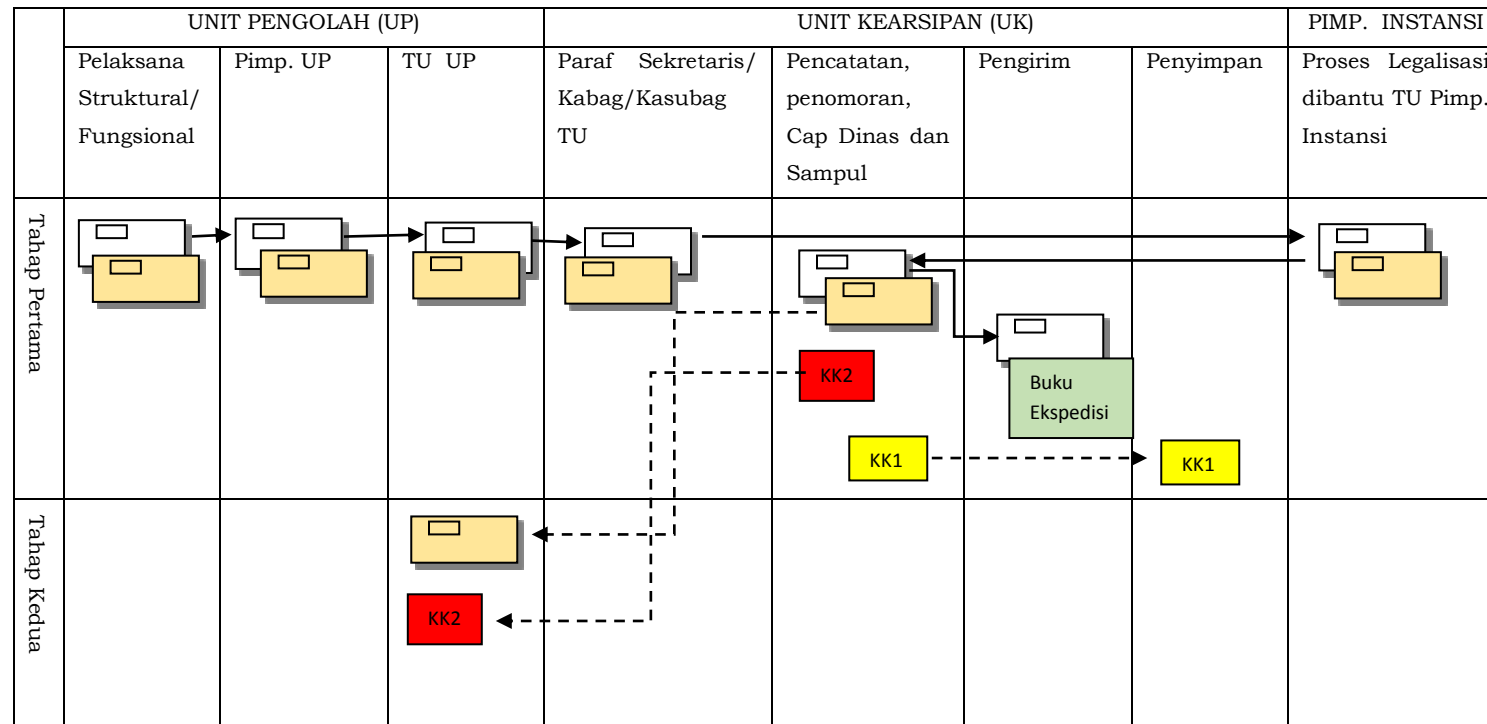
| | UNIT PENGOLAH (UP) | | | UNIT KEARSIPAN (UK) | | | | PIMP. INSTANSI |
|---|---|---|---|---|---|---|---|---|
| | Pelaksana Struktural/ Fungsional | Pimp. UP | TU UP | Paraf Sekretaris/ Kabag/Kasubag TU | Pencatatan, penomoran, Cap Dinas dan Sampul | Pengirim | Penyimpan | Proses Legalisasi dibantu TU Pimp. Instansi |
| Tahap Pertama | | | | | KK2 KK1 | Buku Ekspedisi | KK1 | |
| Tahap Kedua | | | KK2 | | | | | |